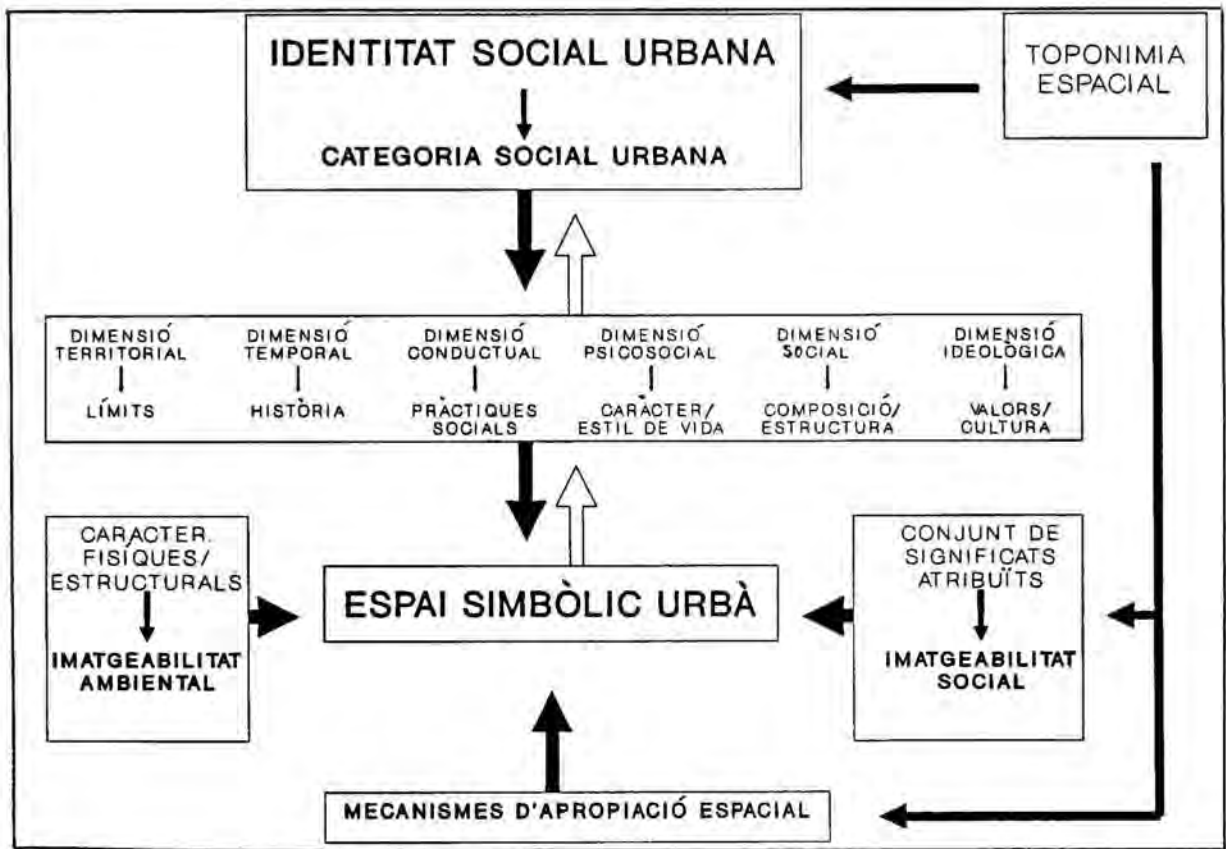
IDENTITAT SOCIAL URBANA

CATEGORIA SOCIAL URBANA

TOPONIMIA ESPACIAL

DIMENSIÓ TERRITORIAL

LÍMITS

DIMENSIÓ TEMPORAL

HISTÒRIA

DIMENSIÓ CONDUCTUAL

PRÀCTIQUES SOCIALS

DIMENSIÓ PSICOSOCIAL

CARÀCTER/ ESTIL DE VIDA

DIMENSIÓ SOCIAL

COMPOSICIÓ/ ESTRUCTURA

DIMENSIÓ IDEOLÒGICA

VALORS/ CULTURA

CARACTER. FÍSIQUES/ ESTRUCTURALS

IMATGEABILITAT AMBIENTAL

ESPAI SIMBÒLIC URBÀ

CONJUNT DE SIGNIFICATS ATRIBUÏTS

IMATGEABILITAT SOCIAL

MECANISMES D'APROPIACIÓ ESPACIAL